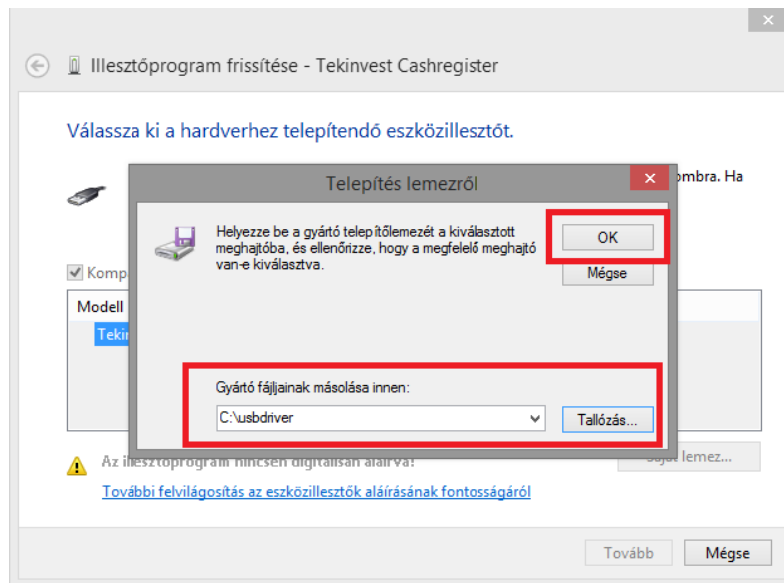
Illesztőprogram frissítése - Tekinvest Cashregister

Válassza ki a hardverhez telepítendő eszközillesztőt.

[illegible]ombra. Ha

Komp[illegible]

Modell

Tekin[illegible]

Telepítés lemezről

Helyezze be a gyártó telepítőlemezét a kiválasztott meghajtóba, és ellenőrizze, hogy a megfelelő meghajtó van-e kiválasztva.

OK

Mégse

Gyártó fájljainak másolása innen:

C:\usbdriver

Tallózás...

Az illesztőprogram nincsen digitálisan aláírva!

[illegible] lemez...

További felvilágosítás az eszközillesztők aláírásának fontosságáról

Tovább

Mégse